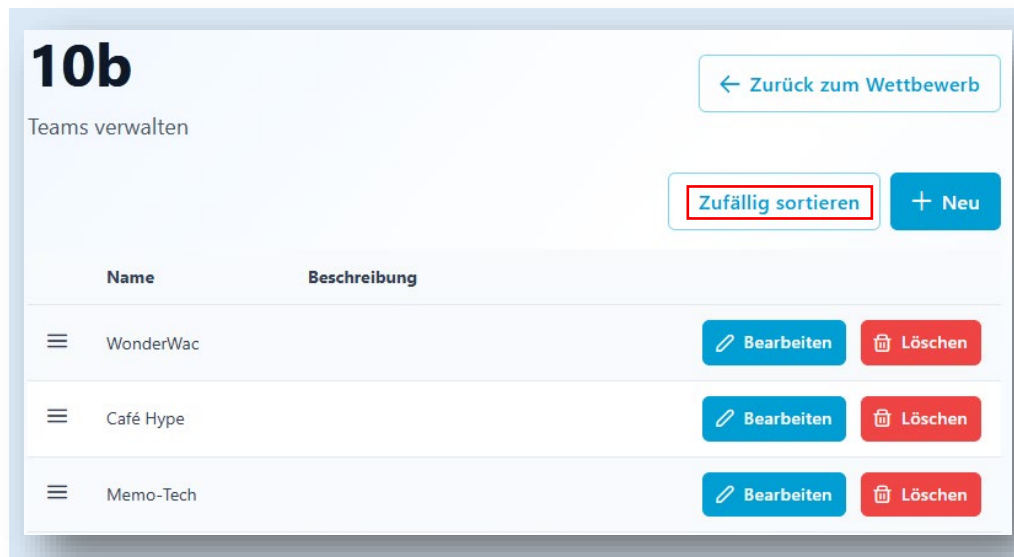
10b

Teams verwalten

← Zurück zum Wettbewerb

Zufällig sortieren

+ Neu

| | Name | Beschreibung | |
|---|---|---|---|
| ≡ | WonderWac | | Bearbeiten Löschen |
| ≡ | Café Hype | | Bearbeiten Löschen |
| ≡ | Memo-Tech | | Bearbeiten Löschen |